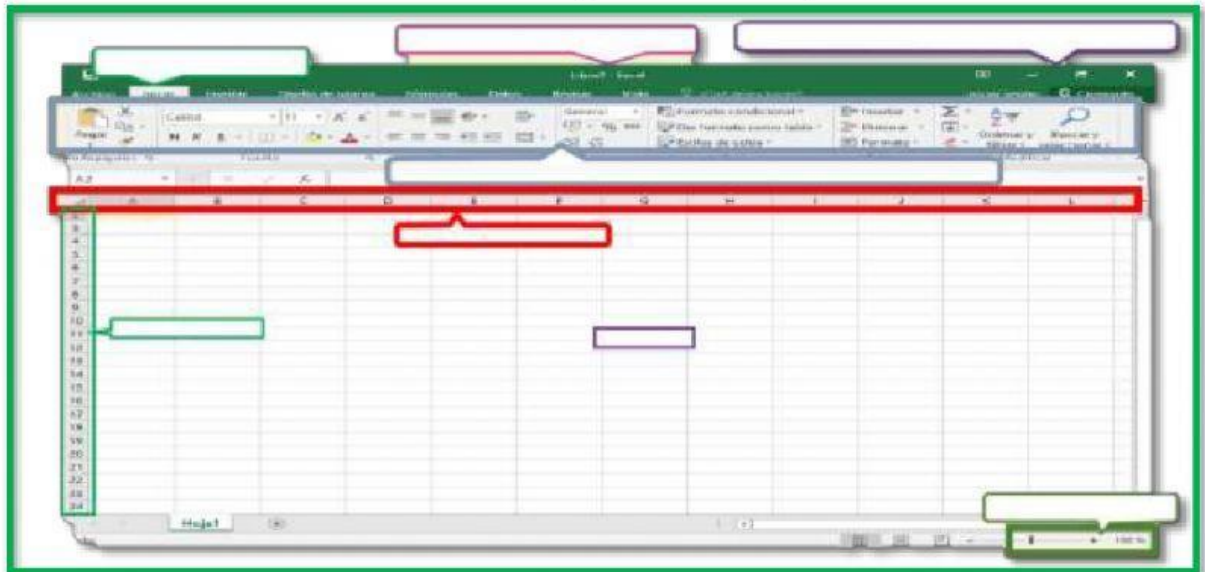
Libro1 - Excel

Archivo Inicio Insertar Diseño de página Fórmulas Datos Revisar Vista

Pegar

Calibri 11

General

Formato condicional
Dar formato como tabla
Estilos de celda

Insertar
Eliminar
Formato

Ordenar y filtrar
Buscar y seleccionar

A2

A B C D E F G H I J K L

1
2
3
4
5
6
7
8
9
10
11
12
13
14
15
16
17
18
19
20
21
22
23
24

Hoja1

100 %